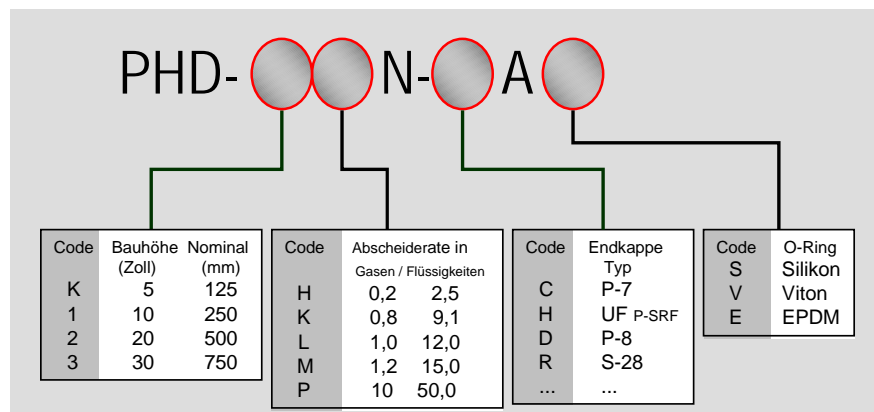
PHD- N- A

| Code | Bauhöhe (Zoll) | Nominal (mm) |
|---|---|---|
| K | 5 | 125 |
| 1 | 10 | 250 |
| 2 | 20 | 500 |
| 3 | 30 | 750 |

| Code | Abscheiderate in Gasen / Flüssigkeiten | |
|---|---|---|
| H | 0,2 | 2,5 |
| K | 0,8 | 9,1 |
| L | 1,0 | 12,0 |
| M | 1,2 | 15,0 |
| P | 10 | 50,0 |

| Code | Endkappe Typ |
|---|---|
| C | P-7 |
| H | UF P-SRF |
| D | P-8 |
| R | S-28 |
| ... | ... |

| Code | O-Ring |
|---|---|
| S | Silikon |
| V | Viton |
| E | EPDM |